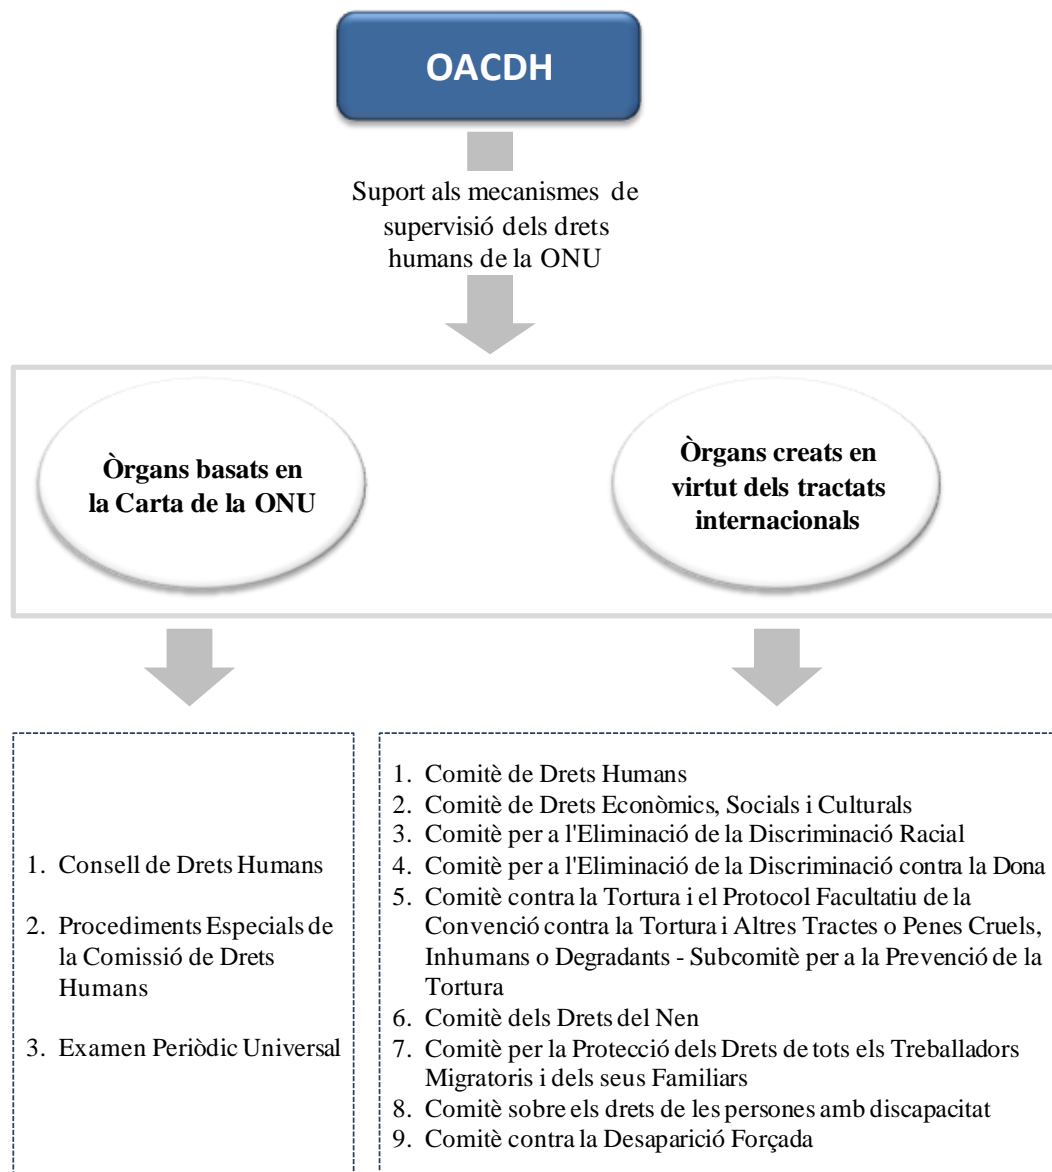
OACDH

Suport als mecanismes de supervisió dels drets humans de la ONU

Òrgans basats en la Carta de la ONU

Òrgans creats en virtut dels tractats internacionals

1. Consell de Drets Humans
2. Procediments Especials de la Comissió de Drets Humans
3. Examen Periòdic Universal

1. Comitè de Drets Humans
2. Comitè de Drets Econòmics, Socials i Culturals
3. Comitè per a l'Eliminació de la Discriminació Racial
4. Comitè per a l'Eliminació de la Discriminació contra la Dona
5. Comitè contra la Tortura i el Protocol Facultatiu de la Convenció contra la Tortura i Altres Tractes o Penes Cruels, Inhumans o Degradants - Subcomitè per a la Prevenció de la Tortura
6. Comitè dels Drets del Nen
7. Comitè per la Protecció dels Drets de tots els Treballadors Migratoris i dels seus Familiars
8. Comitè sobre els drets de les persones amb discapacitat
9. Comitè contra la Desaparició Forçada